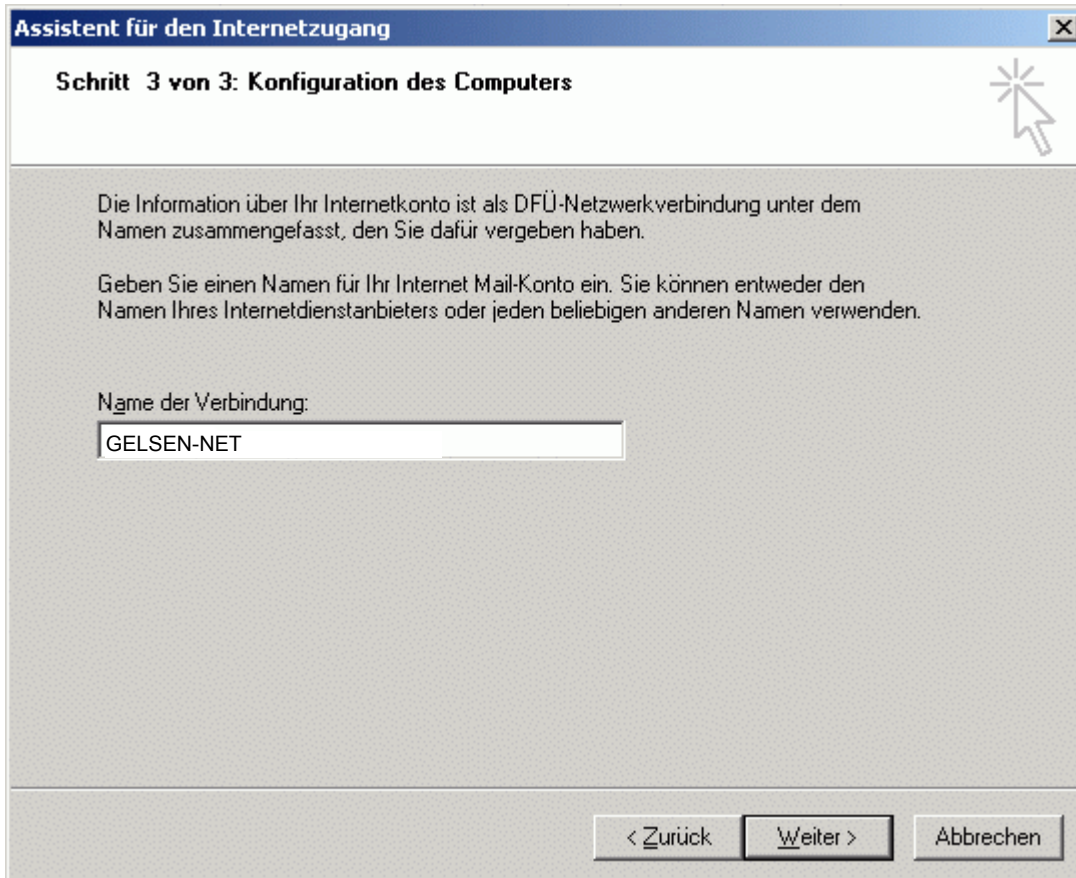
Assistent für den Internetzugang

X

Schritt 3 von 3: Konfiguration des Computers

Die Information über Ihr Internetkonto ist als DFÜ-Netzwerkverbindung unter dem Namen zusammengefasst, den Sie dafür vergeben haben.

Geben Sie einen Namen für Ihr Internet Mail-Konto ein. Sie können entweder den Namen Ihres Internetdienstanbieters oder jeden beliebigen anderen Namen verwenden.

Name der Verbindung:

GELSEN-NET

< Zurück

Weiter >

Abbrechen